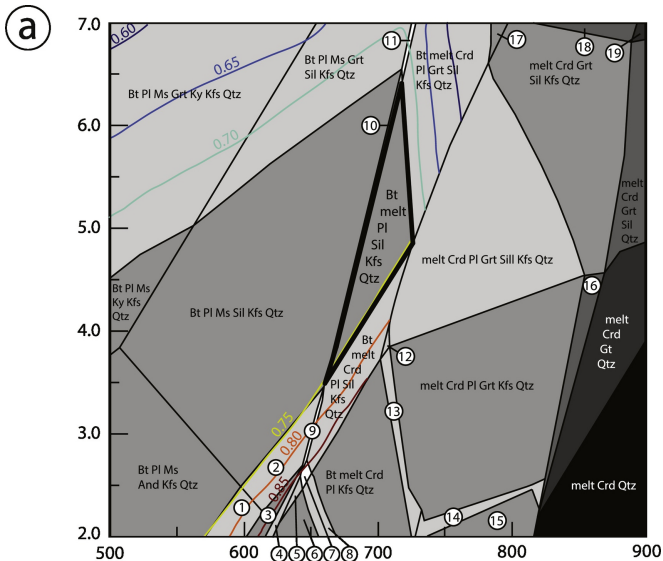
a

7.0
6.0
5.0
4.0
3.0
2.0

500
600
700
800
900

0.60
0.65
0.70
0.75
0.80
0.85

Bt Pl Ms Grt Ky Kfs Qtz

Bt Pl Ms Grt Sil Kfs Qtz

Bt melt Crd Pl Grt Sil Kfs Qtz

melt Crd Grt Sil Kfs Qtz

Bt melt Pl Sil Kfs Qtz

melt Crd Grt Sil Qtz

melt Crd Pl Grt Sill Kfs Qtz

Bt Pl Ms Ky Kfs Qtz

Bt Pl Ms Sil Kfs Qtz

melt Crd Gt Qtz

Bt melt Crd Pl Sil Kfs Qtz

melt Crd Pl Grt Kfs Qtz

Bt Pl Ms And Kfs Qtz

Bt melt Crd Pl Kfs Qtz

melt Crd Qtz

1
2
3
4
5
6
7
8
9
10
11
12
13
14
15
16
17
18
19